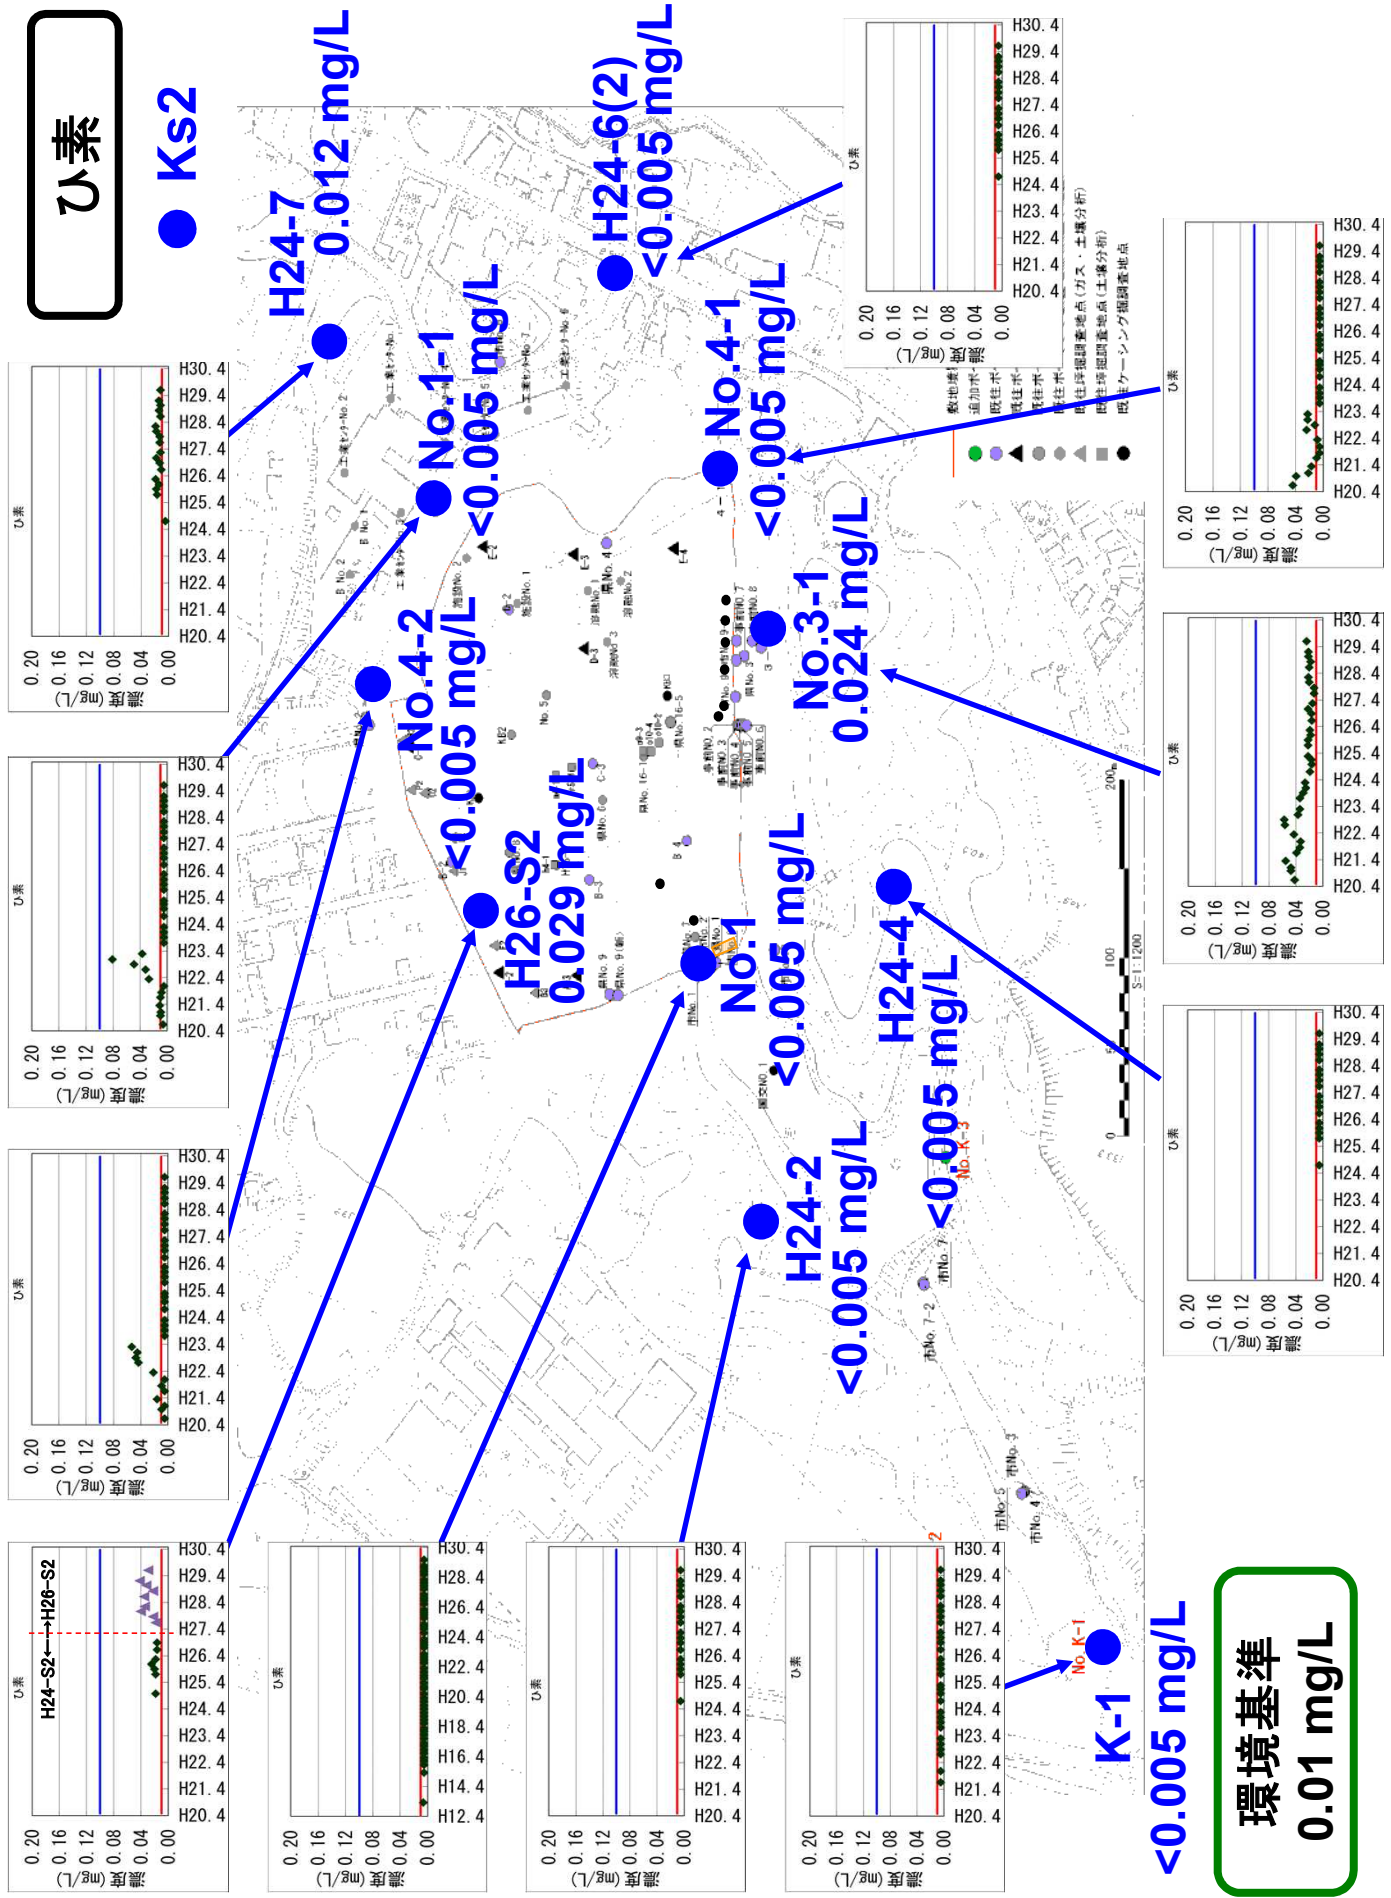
ひ素

● Ks2

H24-7
0.012 mg/L

H24-6(2)
<0.005 mg/L

No.1-1
<0.005 mg/L

No.4-1
<0.005 mg/L

No.4-2
<0.005 mg/L

No.3-1
0.024 mg/L

H26-S2
0.029 mg/L

No.1
<0.005 mg/L

H24-4
<0.005 mg/L

H24-2
<0.005 mg/L

K-1
<0.005 mg/L

環境基準
0.01 mg/L

ひ素
濃度 (mg/L)
0.20 0.16 0.12 0.08 0.04 0.00
H20. 4 H21. 4 H22. 4 H23. 4 H24. 4 H25. 4 H26. 4 H27. 4 H28. 4 H29. 4 H30. 4

H24-S2←→H26-S2

H12. 4 H14. 4 H16. 4 H18. 4 H20. 4 H22. 4 H24. 4 H26. 4 H28. 4 H30. 4

敷地境界
追加ボーリング
既往ボーリング
既往ボーリング
既往ボーリング
既往ボーリング
既往浮堀調査地点(ガス・土壌分析)
既往浮堀調査地点(土壌分析)
既往ケーシング掘調査地点

0 50 100 200m
S=1:1200